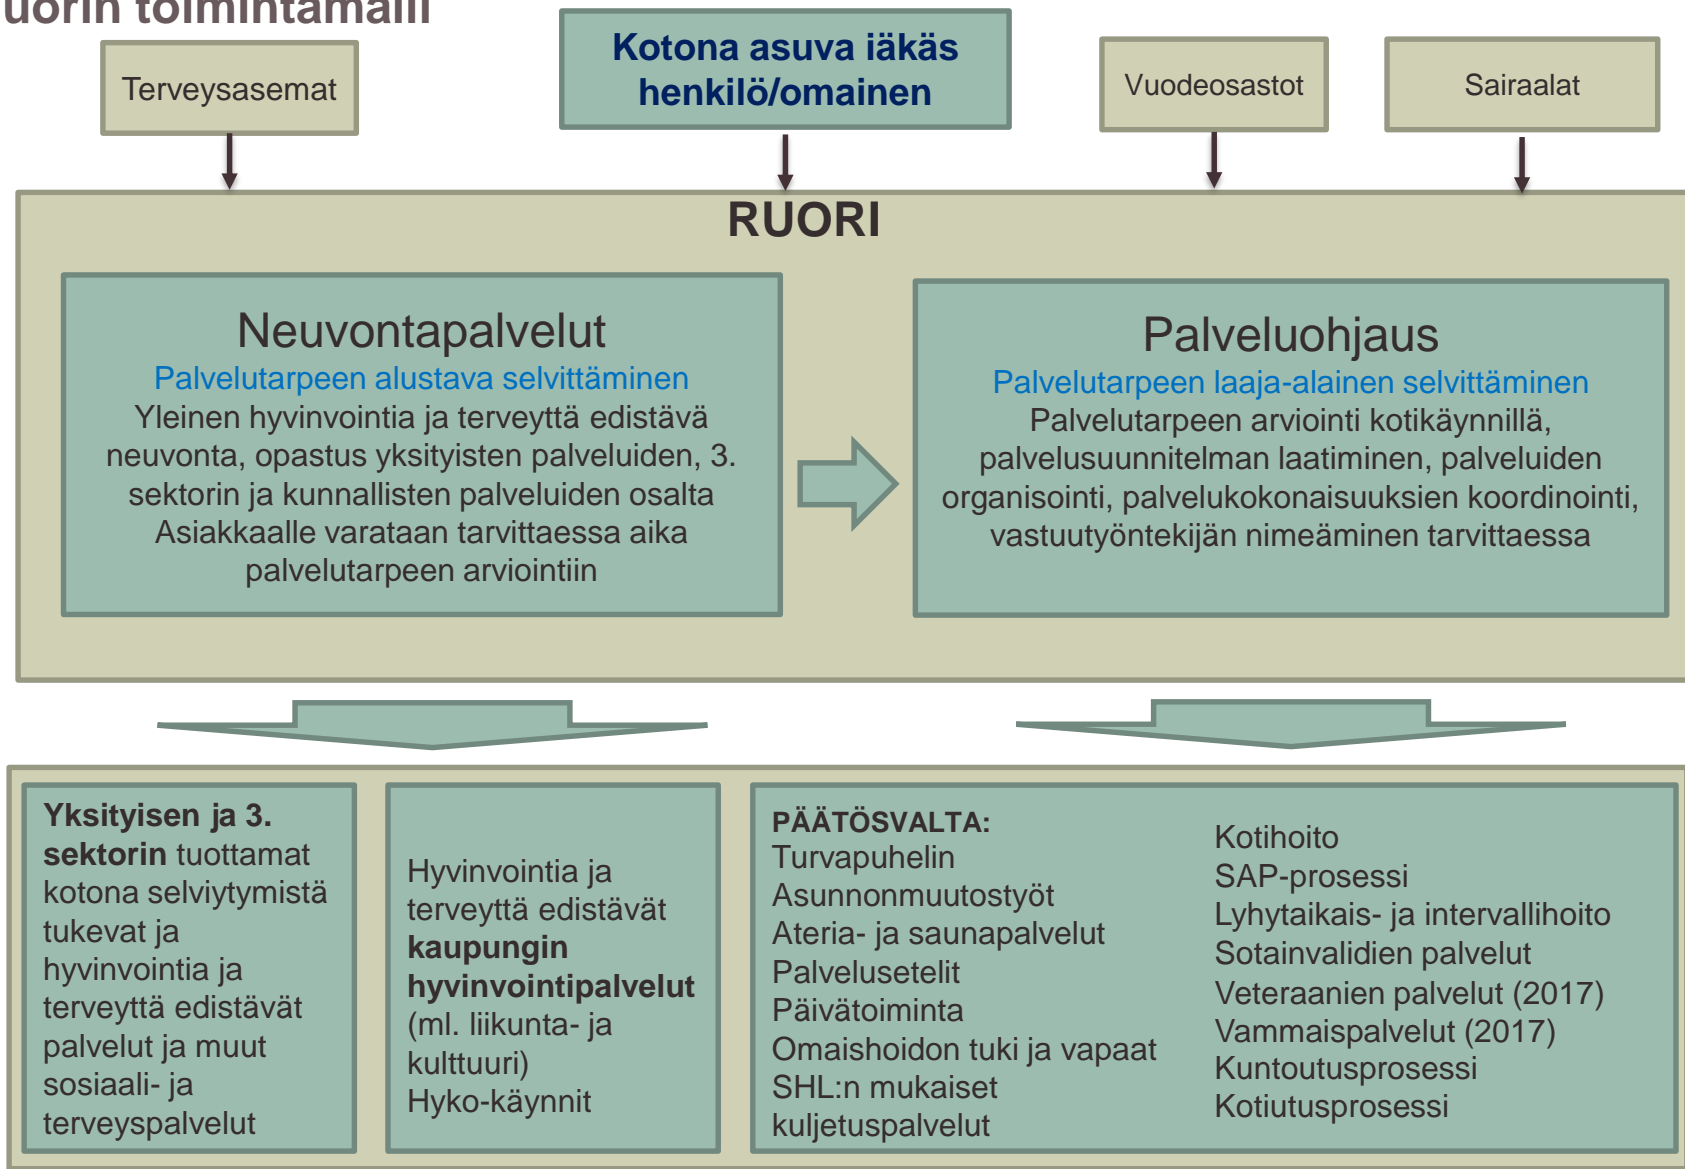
uorin toimintamalli

Terveysasemat

Kotona asuva iäkäs henkilö/omainen

Vuodeosastot

Sairaalat

RUORI

Neuvontapalvelut
Palvelutarpeen alustava selvittäminen
Yleinen hyvinvointia ja terveyttä edistävä neuvonta, opastus yksityisten palveluiden, 3. sektorin ja kunnallisten palveluiden osalta
Asiakkaalle varataan tarvittaessa aika palvelutarpeen arviointiin

Palveluohjaus
Palvelutarpeen laaja-alainen selvittäminen
Palvelutarpeen arviointi kotikäynnillä, palvelusuunnitelman laatiminen, palveluiden organisointi, palvelukokonaisuuksien koordinointi, vastuutyöntekijän nimeäminen tarvittaessa

**Yksityisen ja 3. sektorin** tuottamat kotona selviytymistä tukevat ja hyvinvointia ja terveyttä edistävät palvelut ja muut sosiaali- ja terveyspalvelut

Hyvinvointia ja terveyttä edistävät **kaupungin hyvinvointipalvelut** (ml. liikunta- ja kulttuuri)
Hyko-käynnit

**PÄÄTÖSVALTA:**
Turvapuhelin
Asunnonmuutostyöt
Ateria- ja saunapalvelut
Palvelusetelit
Päivätoiminta
Omaishoidon tuki ja vapaat
SHL:n mukaiset kuljetuspalvelut

Kotihoito
SAP-prosessi
Lyhytaikais- ja intervallihoito
Sotainvalidien palvelut
Veteraanien palvelut (2017)
Vammaispalvelut (2017)
Kuntoutusprosessi
Kotiutusprosessi